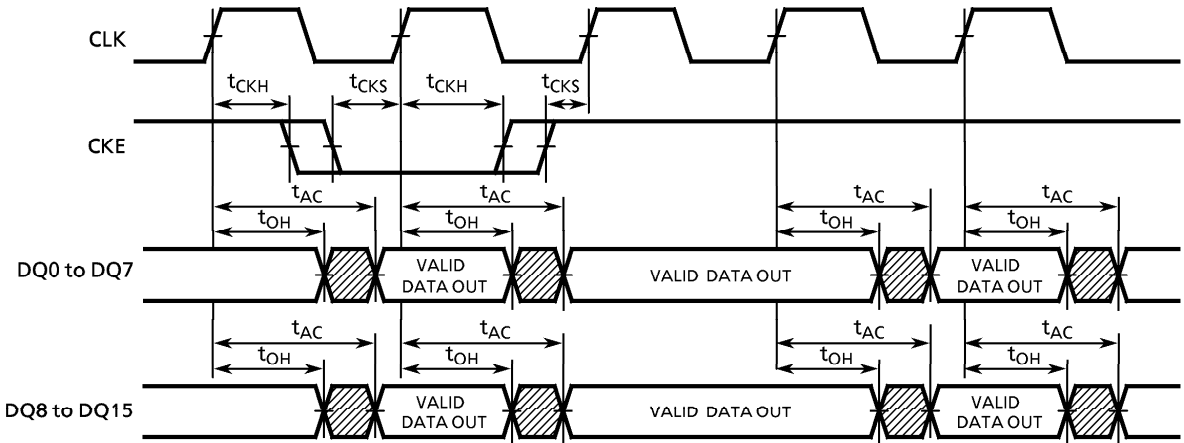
CLK

$t_{CKH}$ $t_{CKS}$ $t_{CKH}$ $t_{CKS}$

CKE

$t_{AC}$ $t_{AC}$ $t_{AC}$ $t_{AC}$

$t_{OH}$ $t_{OH}$ $t_{OH}$ $t_{OH}$

DQ0 to DQ7

VALID DATA OUT

VALID DATA OUT

VALID DATA OUT

$t_{AC}$ $t_{AC}$ $t_{AC}$ $t_{AC}$

$t_{OH}$ $t_{OH}$ $t_{OH}$ $t_{OH}$

DQ8 to DQ15

VALID DATA OUT

VALID DATA OUT

VALID DATA OUT